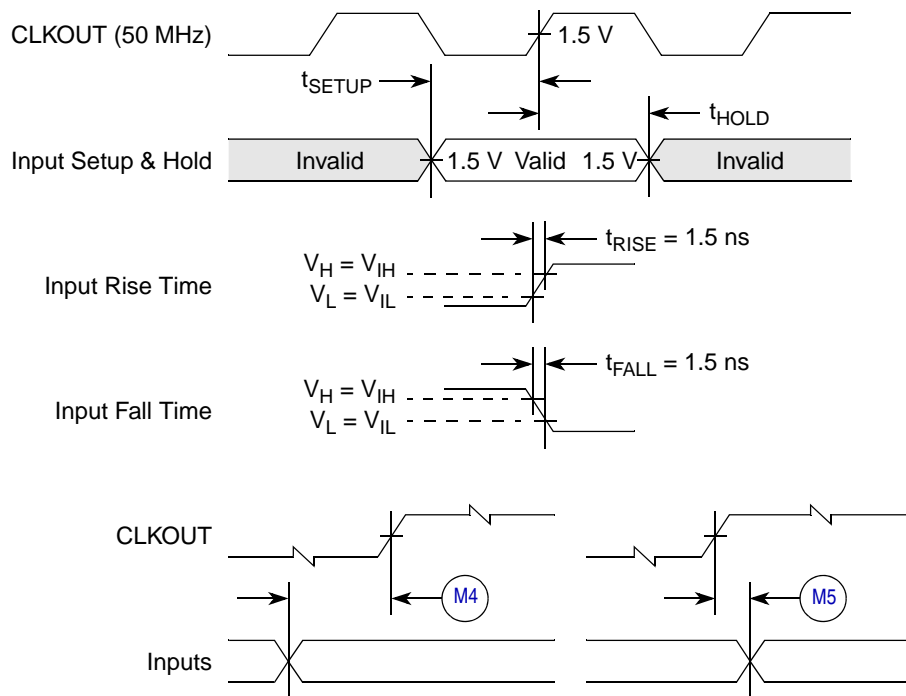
CLKOUT (50 MHz)

1.5 V

$t_{SETUP}$

$t_{HOLD}$

Input Setup & Hold

Invalid

1.5 V Valid 1.5 V

Invalid

$t_{RISE}$ = 1.5 ns

$V_H = V_{IH}$

Input Rise Time

$V_L = V_{IL}$

$t_{FALL}$ = 1.5 ns

$V_H = V_{IH}$

Input Fall Time

$V_L = V_{IL}$

CLKOUT

M4

M5

Inputs